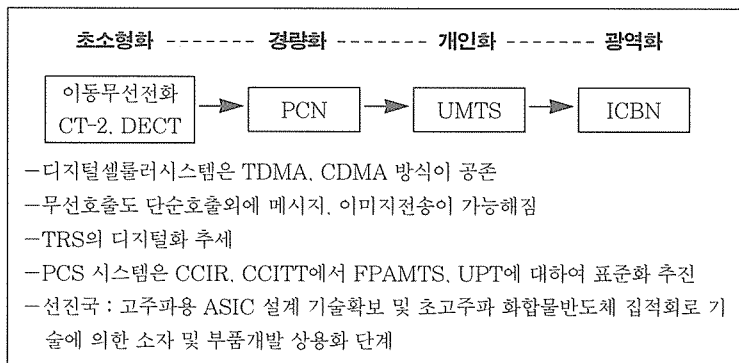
초소형화 -------- 경량화 -------- 개인화 -------- 광역화

이동무선전화 CT-2, DECT

PCN

UMTS

ICBN

-디지털셀룰러시스템은 TDMA, CDMA 방식이 공존
-무선호출도 단순호출외에 메시지, 이미지전송이 가능해짐
-TRS의 디지털화 추세
-PCS 시스템은 CCIR, CCITT에서 FPAMTS, UPT에 대하여 표준화 추진
-선진국 : 고주파용 ASIC 설계 기술확보 및 초고주파 화합물반도체 집적회로 기술에 의한 소자 및 부품개발 상용화 단계